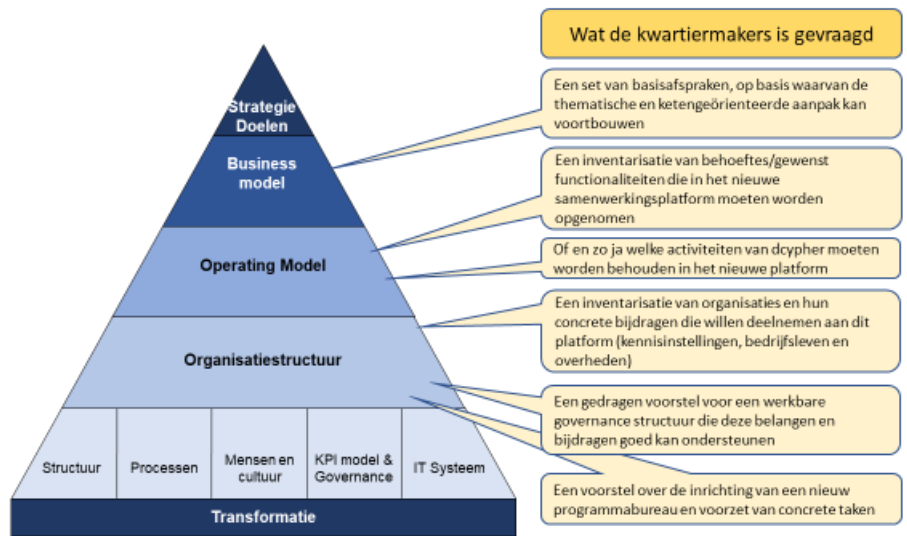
Strategie Doelen

Business model

Operating Model

Organisatiestructuur

Structuur

Processen

Mensen en cultuur

KPI model & Governance

IT Systeem

Transformatie

Wat de kwartiermakers is gevraagd

Een set van basisafspraken, op basis waarvan de thematische en keten­geörienteerde aanpak kan voortbouwen

Een inventarisatie van behoeftes/gewenst functionaliteiten die in het nieuwe samenwerkingsplatform moeten worden opgenomen

Of en zo ja welke activiteiten van dcypher moeten worden behouden in het nieuwe platform

Een inventarisatie van organisaties en hun concrete bijdragen die willen deelnemen aan dit platform (kennisinstellingen, bedrijfsleven en overheden)

Een gedragen voorstel voor een werkbare governance structuur die deze belangen en bijdragen goed kan ondersteunen

Een voorstel over de inrichting van een nieuw programmabureau en voorzet van concrete taken